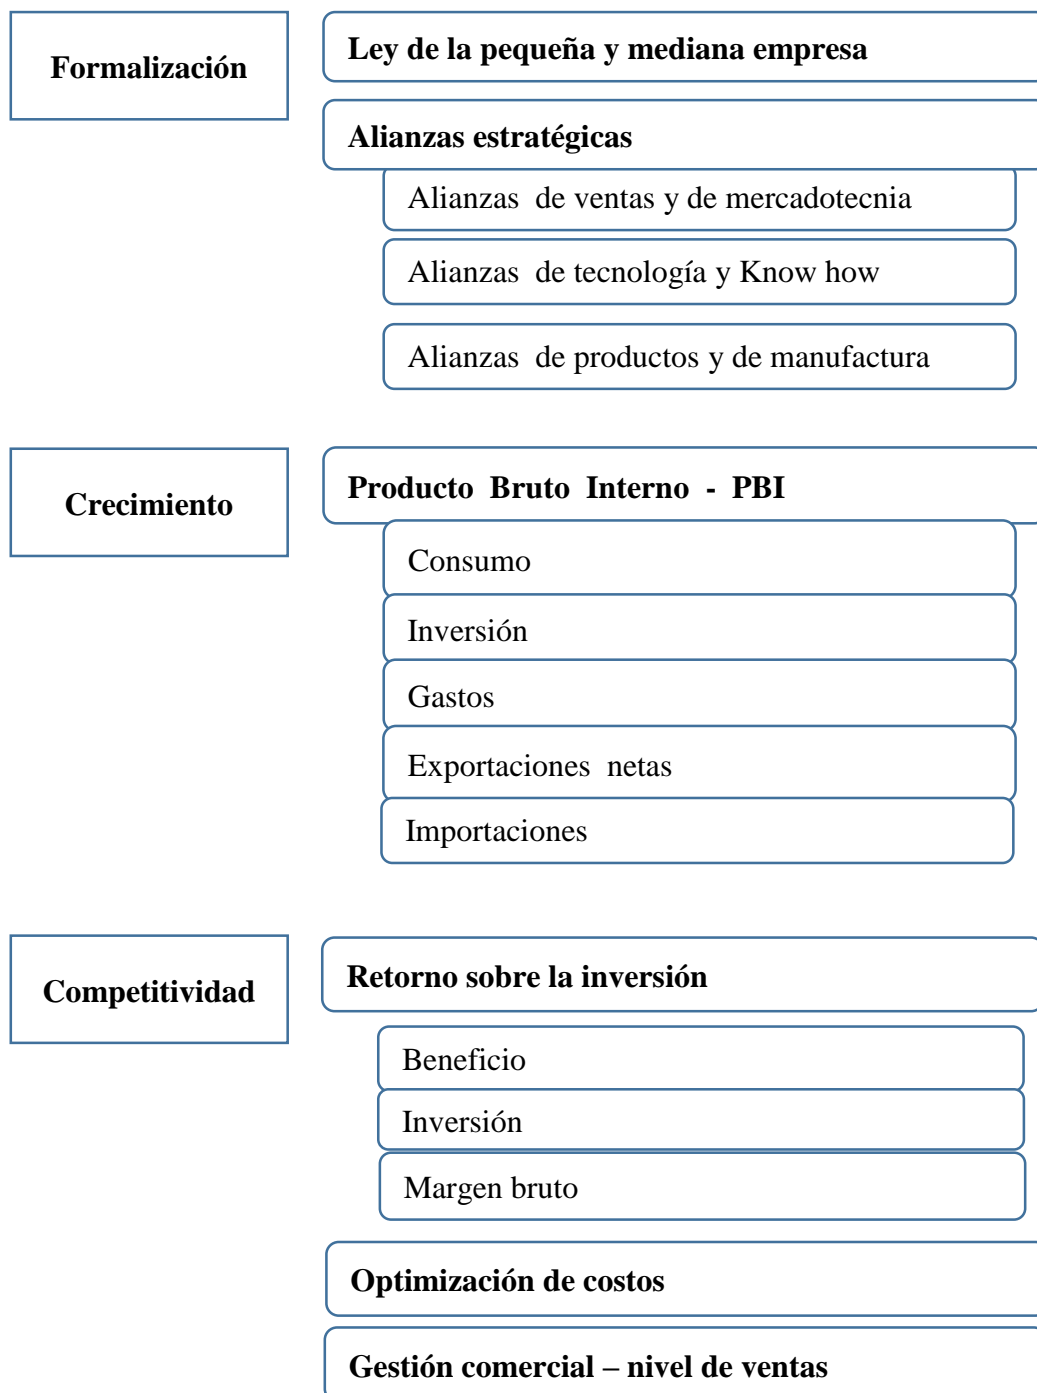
Formalización

Ley de la pequeña y mediana empresa

Alianzas estratégicas

Alianzas de ventas y de mercadotecnia

Alianzas de tecnología y Know how

Alianzas de productos y de manufactura

Crecimiento

Producto Bruto Interno - PBI

Consumo

Inversión

Gastos

Exportaciones netas

Importaciones

Competitividad

Retorno sobre la inversión

Beneficio

Inversión

Margen bruto

Optimización de costos

Gestión comercial – nivel de ventas